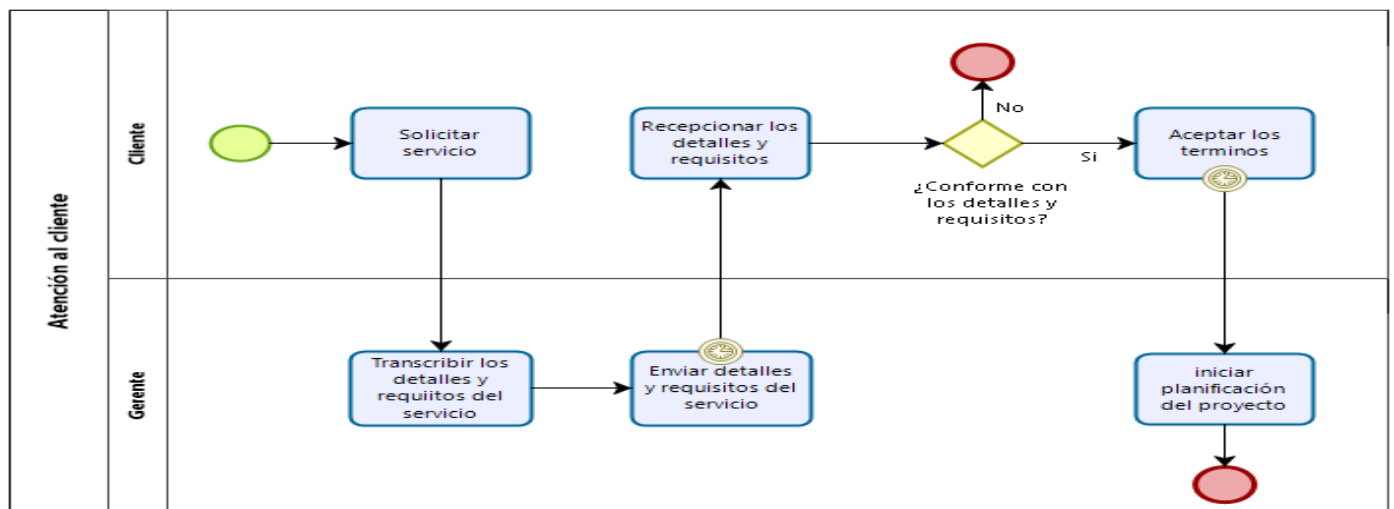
Atención al cliente

Cliente

Solicitar servicio

Recepcionar los detalles y requisitos

No

Si

¿Conforme con los detalles y requisitos?

Aceptar los terminos

Gerente

Transcribir los detalles y requiitos del servicio

Enviar detalles y requisitos del servicio

iniciar planificación del proyecto